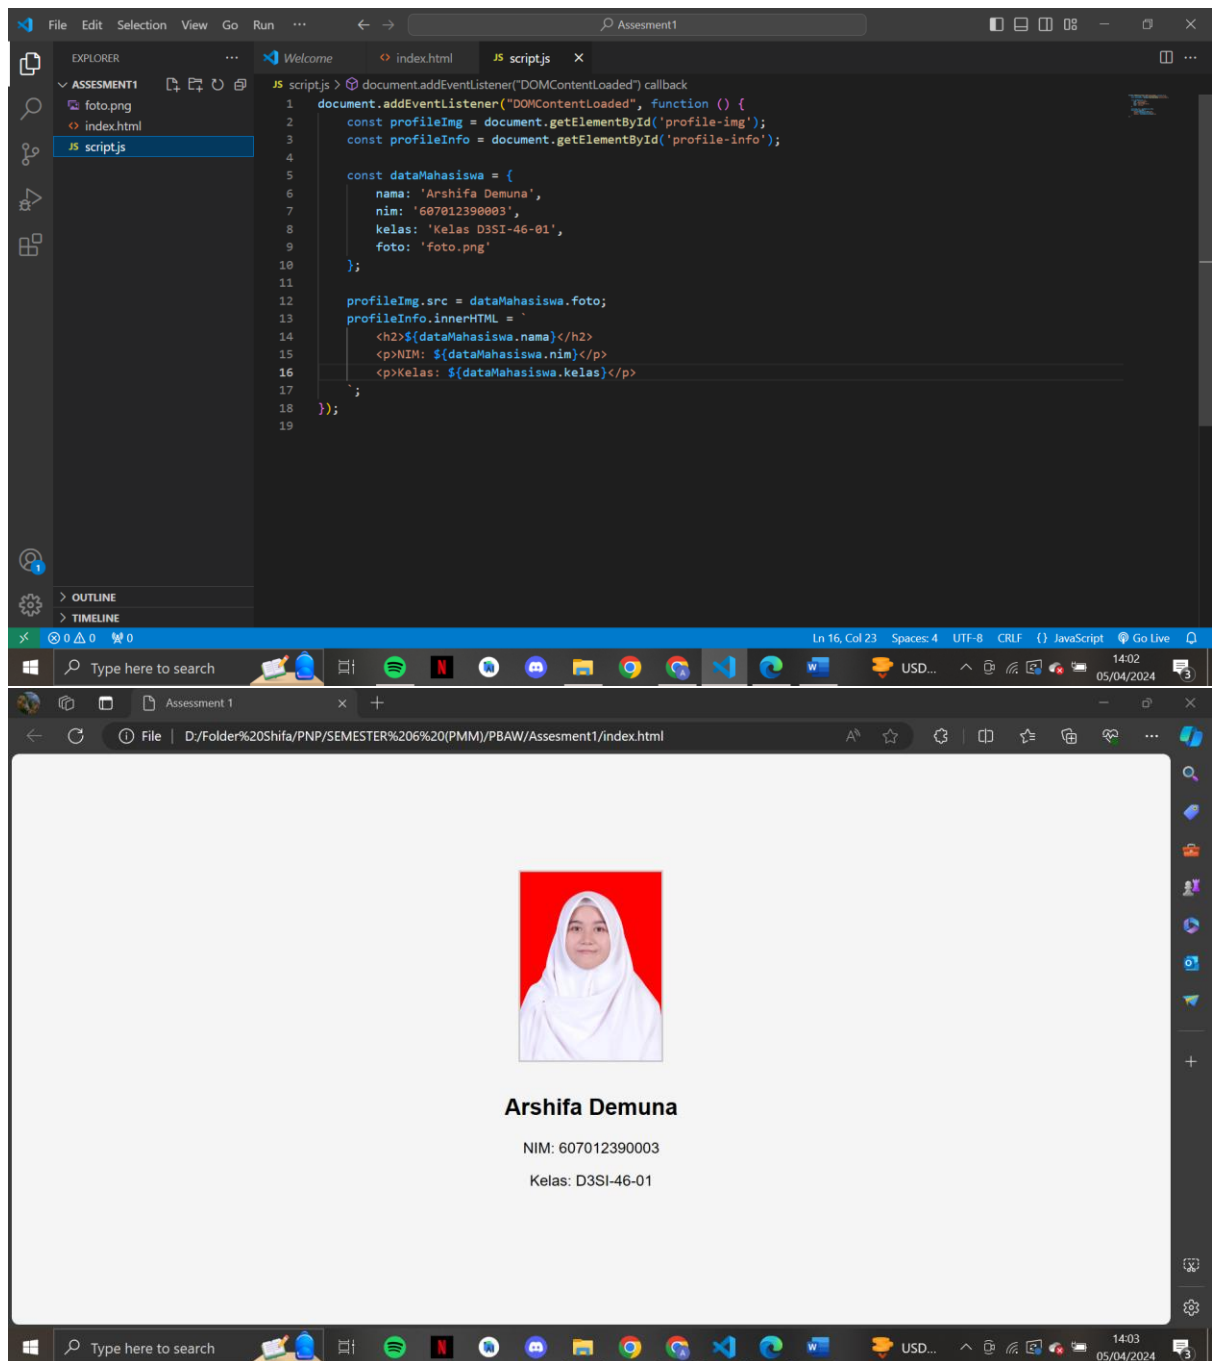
File Edit Selection View Go Run ··· Assesment1

EXPLORER ···
ASSESMENT1
foto.png
index.html
script.js

Welcome index.html script.js ×

script.js > document.addEventListener("DOMContentLoaded") callback

1 document.addEventListener("DOMContentLoaded", function () {
2 const profileImg = document.getElementById('profile-img');
3 const profileInfo = document.getElementById('profile-info');
4
5 const dataMahasiswa = {
6 nama: 'Arshifa Demuna',
7 nim: '607012390003',
8 kelas: 'Kelas D3SI-46-01',
9 foto: 'foto.png'
10 };
11
12 profileImg.src = dataMahasiswa.foto;
13 profileInfo.innerHTML = `
14 <h2>${dataMahasiswa.nama}</h2>
15 <p>NIM: ${dataMahasiswa.nim}</p>
16 <p>Kelas: ${dataMahasiswa.kelas}</p>
17 `;
18 });
19

> OUTLINE
> TIMELINE

⊗ 0 ⚠ 0 ⑂ 0 Ln 16, Col 23 Spaces: 4 UTF-8 CRLF {} JavaScript Go Live

Type here to search USD... 14:02 05/04/2024

Assessment 1 × +

File | D:/Folder%20Shifa/PNP/SEMESTER%206%20(PMM)/PBAW/Assesment1/index.html

Arshifa Demuna

NIM: 607012390003

Kelas: D3SI-46-01

Type here to search USD... 14:03 05/04/2024